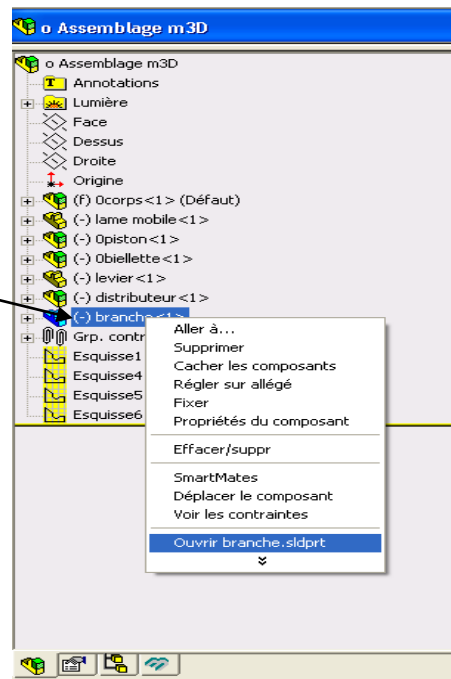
o Assemblage m3D

o Assemblage m3D
Annotations
Lumière
Face
Dessus
Droite
Origine
(f) 0corps<1> (Défaut)
(-) lame mobile<1>
(-) 0piston<1>
(-) 0biellette<1>
(-) levier<1>
(-) distributeur<1>
(-) branche<1>
Grp. contr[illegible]
Esquisse1
Esquisse4
Esquisse5
Esquisse6

Aller à...
Supprimer
Cacher les composants
Régler sur allégé
Fixer
Propriétés du composant
Effacer/suppr
SmartMates
Déplacer le composant
Voir les contraintes
Ouvrir branche.sldprt